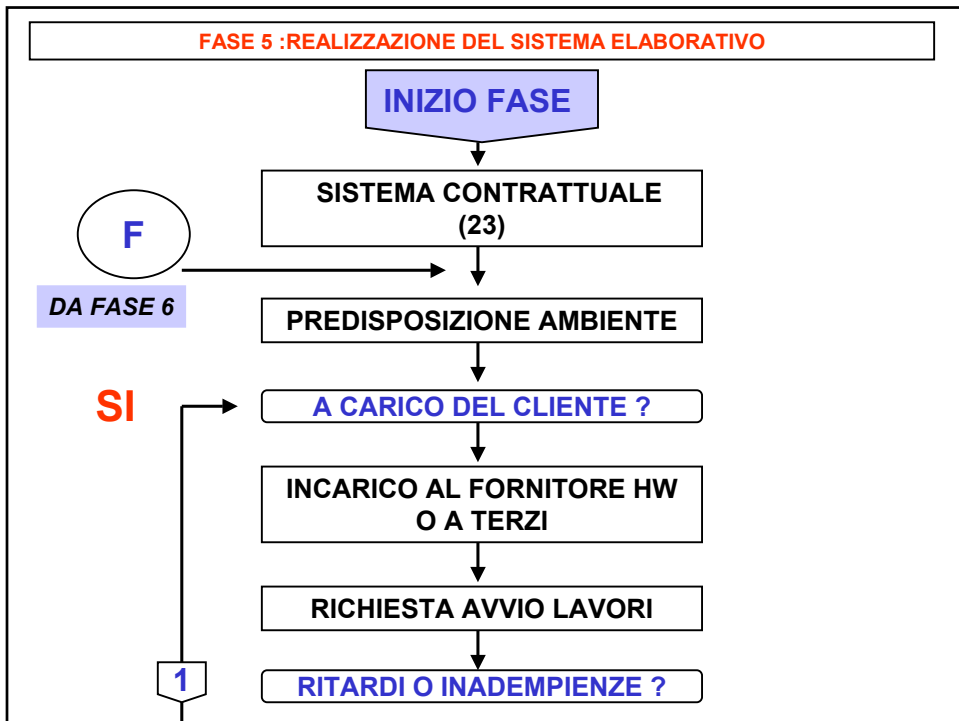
FASE 5 :REALIZZAZIONE DEL SISTEMA ELABORATIVO

INIZIO FASE

SISTEMA CONTRATTUALE (23)

F

DA FASE 6

PREDISPOSIZIONE AMBIENTE

SI

A CARICO DEL CLIENTE ?

INCARICO AL FORNITORE HW O A TERZI

RICHIESTA AVVIO LAVORI

1

RITARDI O INADEMPIENZE ?